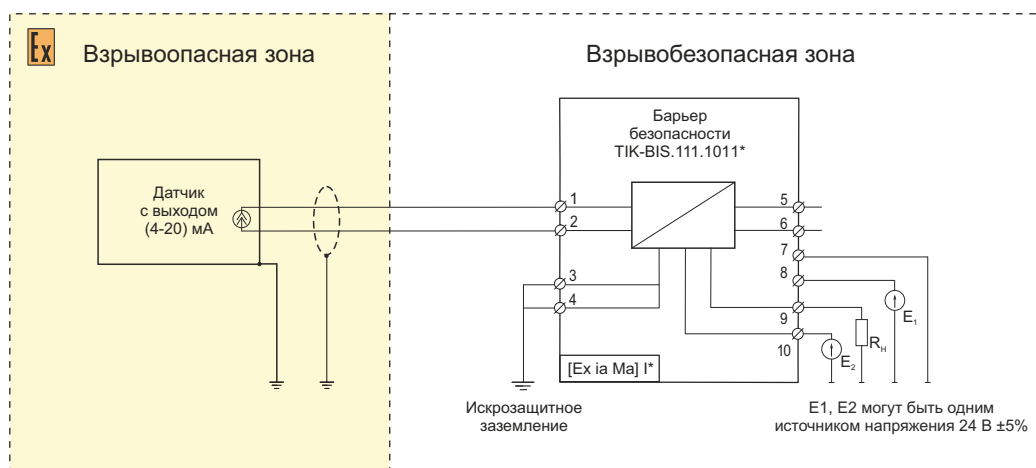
Ex Взрывоопасная зона

Взрывобезопасная зона

Датчик с выходом (4-20) мА

Барьер безопасности TIK-BIS.111.1011*

1
2
3
4
5
6
7
8
9
10

$R_н$
$E_1$
$E_2$

[Ex ia Ma] I*

Искрозащитное заземление

E1, E2 могут быть одним источником напряжения 24 В ±5%